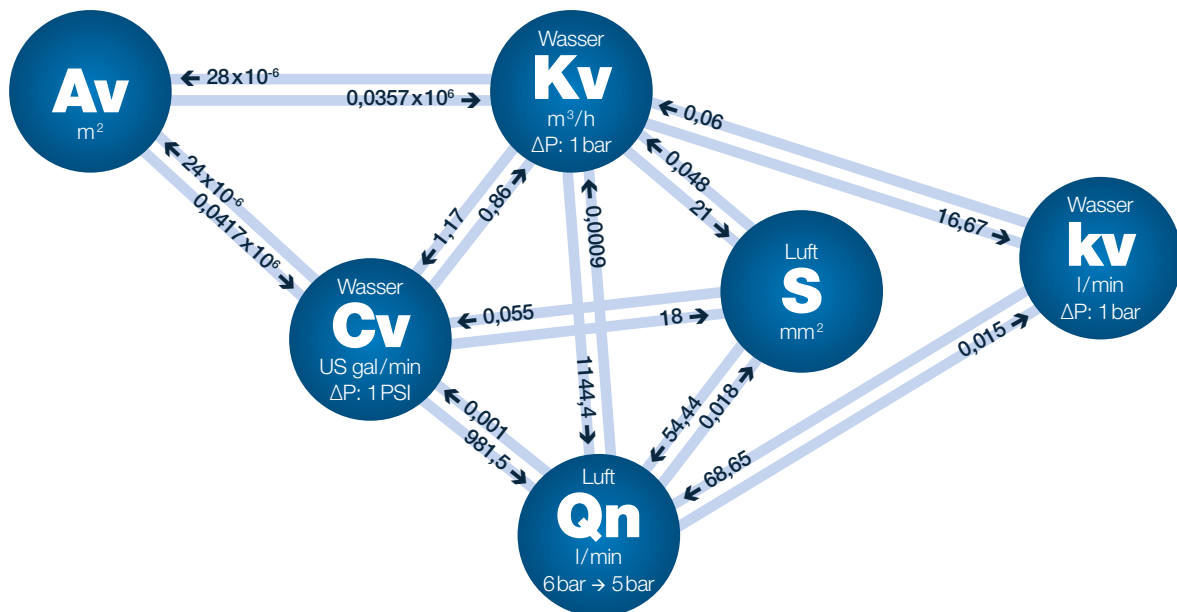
Av
$m^2$

← $28 \times 10^{-6}$
$0{,}0357 \times 10^{6}$ →

Wasser
Kv
$m^3/h$
ΔP: 1 bar

← 0,06
16,67 →

Wasser
kv
l/min
ΔP: 1 bar

← $24 \times 10^{-6}$
$0{,}0417 \times 10^{6}$ →

← 1,17
0,86 →

← 0,0009
1144,4 →

← 0,048
21 →

Luft
S
$mm^2$

Wasser
Cv
US gal/min
ΔP: 1 PSI

← 0,055
18 →

← 0,001
981,5 →

← 54,44
0,018 →

← 68,65
0,015 →

Luft
Qn
l/min
6 bar → 5 bar